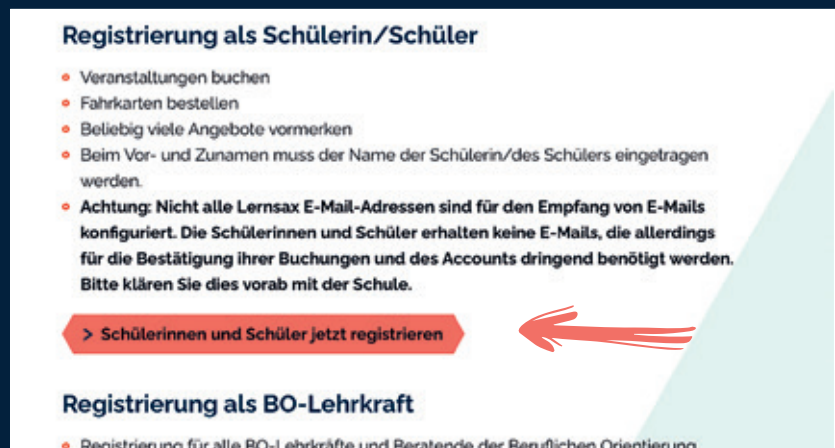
Registrierung als Schülerin/Schüler

- Veranstaltungen buchen
- Fahrkarten bestellen
- Beliebig viele Angebote vormerken
- Beim Vor- und Zunamen muss der Name der Schülerin/des Schülers eingetragen werden.
- **Achtung: Nicht alle Lernsax E-Mail-Adressen sind für den Empfang von E-Mails konfiguriert. Die Schülerinnen und Schüler erhalten keine E-Mails, die allerdings für die Bestätigung ihrer Buchungen und des Accounts dringend benötigt werden. Bitte klären Sie dies vorab mit der Schule.**

> Schülerinnen und Schüler jetzt registrieren

Registrierung als BO-Lehrkraft

- Registrierung für alle BO-Lehrkräfte und Beratende der Beruflichen Orientierung